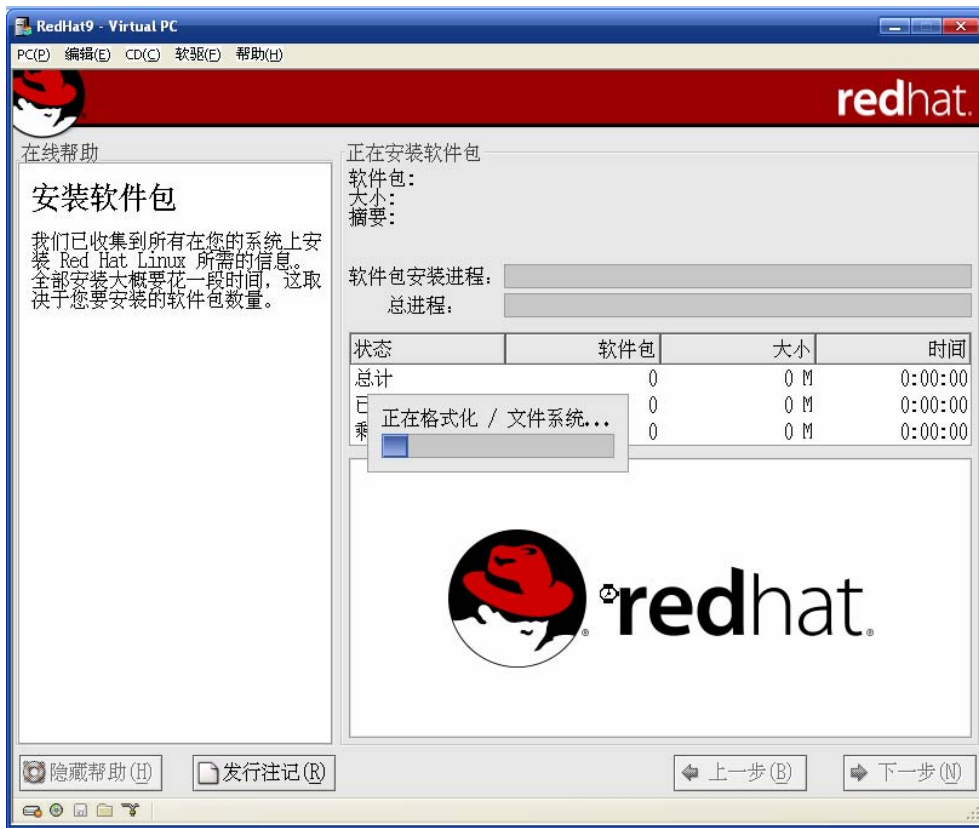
RedHat9 - Virtual PC

PC(P) 编辑(E) CD(C) 软驱(F) 帮助(H)

redhat.

在线帮助

安装软件包

我们已收集到所有在您的系统上安装 Red Hat Linux 所需的信息。全部安装大概要花一段时间，这取决于您要安装的软件包数量。

正在安装软件包

软件包：
大小：
摘要：

软件包安装进程：
总进程：

| 状态 | 软件包 | 大小 | 时间 |
|---|---|---|---|
| 总计 | 0 | 0 M | 0:00:00 |
| 已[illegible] | 0 | 0 M | 0:00:00 |
| 乘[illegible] | 0 | 0 M | 0:00:00 |

正在格式化 / 文件系统...

redhat.

隐藏帮助(H)
发行注记(R)
上一步(B)
下一步(N)